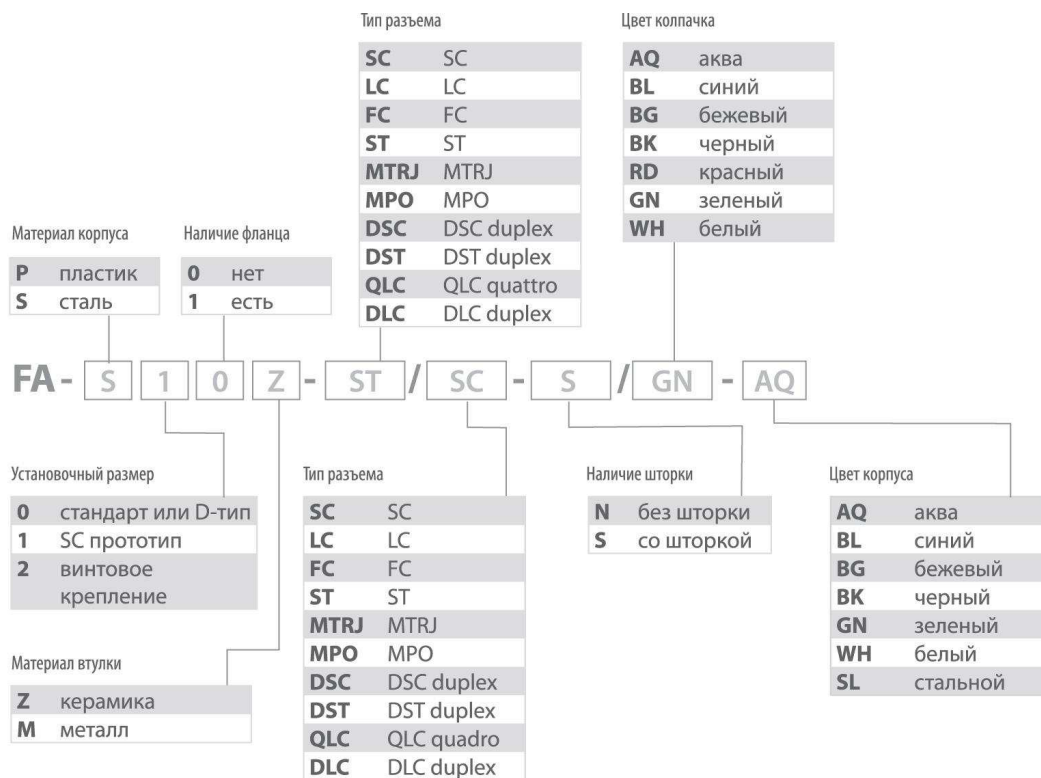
Тип разъема

| | |
|---|---|
| **SC** | SC |
| **LC** | LC |
| **FC** | FC |
| **ST** | ST |
| **MTRJ** | MTRJ |
| **MPO** | MPO |
| **DSC** | DSC duplex |
| **DST** | DST duplex |
| **QLC** | QLC quattro |
| **DLC** | DLC duplex |

Цвет колпачка

| | |
|---|---|
| **AQ** | аква |
| **BL** | синий |
| **BG** | бежевый |
| **BK** | черный |
| **RD** | красный |
| **GN** | зеленый |
| **WH** | белый |

Материал корпуса

| | |
|---|---|
| **P** | пластик |
| **S** | сталь |

Наличие фланца

| | |
|---|---|
| **0** | нет |
| **1** | есть |

FA - S 1 0 Z - ST / SC - S / GN - AQ

Установочный размер

| | |
|---|---|
| **0** | стандарт или D-тип |
| **1** | SC прототип |
| **2** | винтовое крепление |

Материал втулки

| | |
|---|---|
| **Z** | керамика |
| **M** | металл |

Тип разъема

| | |
|---|---|
| **SC** | SC |
| **LC** | LC |
| **FC** | FC |
| **ST** | ST |
| **MTRJ** | MTRJ |
| **MPO** | MPO |
| **DSC** | DSC duplex |
| **DST** | DST duplex |
| **QLC** | QLC quadro |
| **DLC** | DLC duplex |

Наличие шторки

| | |
|---|---|
| **N** | без шторки |
| **S** | со шторкой |

Цвет корпуса

| | |
|---|---|
| **AQ** | аква |
| **BL** | синий |
| **BG** | бежевый |
| **BK** | черный |
| **GN** | зеленый |
| **WH** | белый |
| **SL** | стальной |